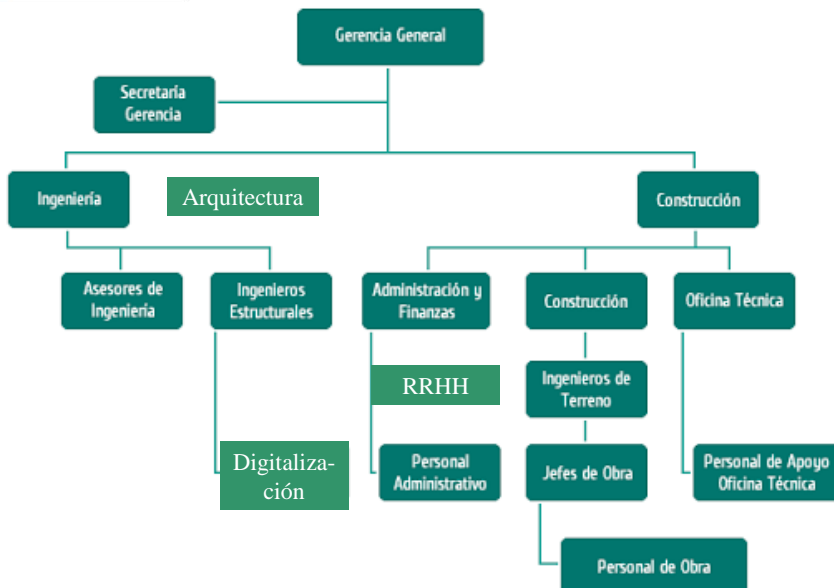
Gerencia General

Secretaria Gerencia

Ingeniería

Arquitectura

Construcción

Asesores de Ingeniería

Ingenieros Estructurales

Administración y Finanzas

Construcción

Oficina Técnica

RRHH

Ingenieros de Terreno

Digitalización

Personal Administrativo

Jefes de Obra

Personal de Apoyo Oficina Técnica

Personal de Obra